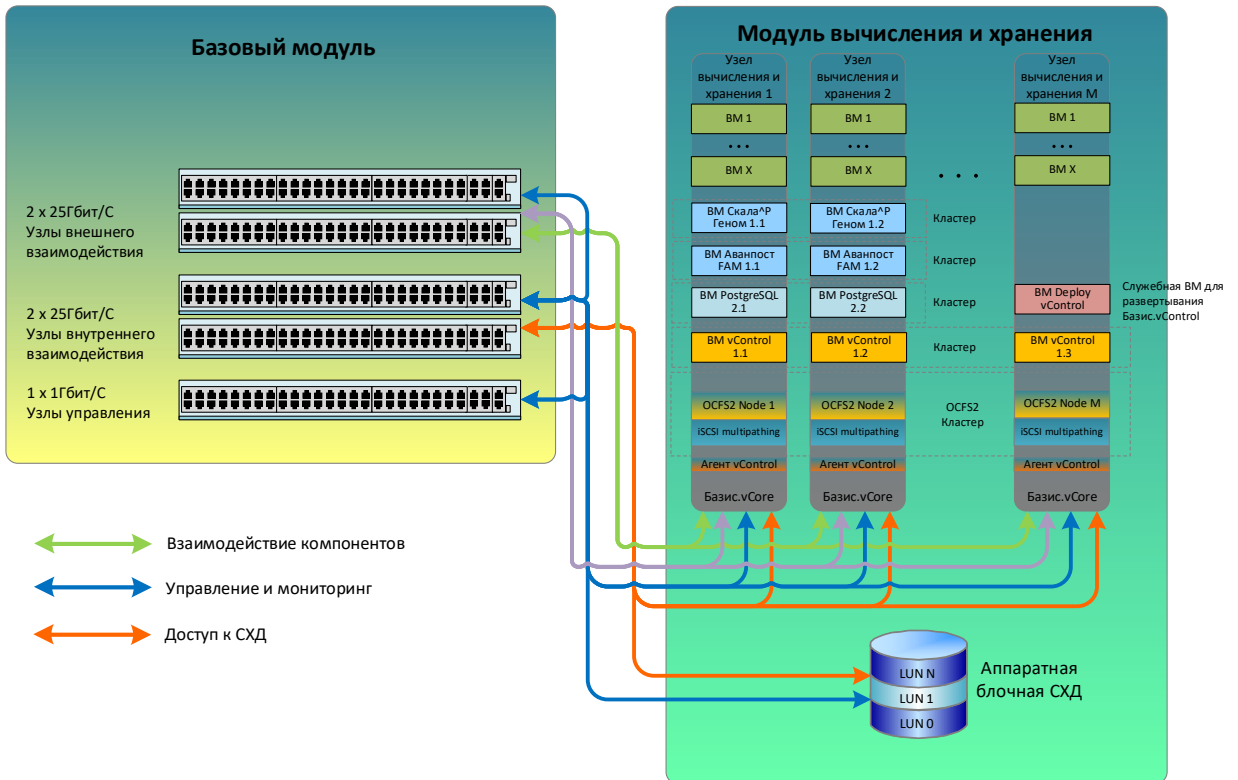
Базовый модуль

2 x 25Гбит/С
Узлы внешнего взаимодействия

2 x 25Гбит/С
Узлы внутреннего взаимодействия

1 x 1Гбит/С
Узлы управления

Модуль вычисления и хранения

Узел вычисления и хранения 1

Узел вычисления и хранения 2

Узел вычисления и хранения M

ВМ 1
...
ВМ X

ВМ 1
...
ВМ X

ВМ 1
...
ВМ X

. . .

ВМ Скала^Р Геном 1.1
ВМ Скала^Р Геном 1.2
Кластер

ВМ Аванпост FAM 1.1
ВМ Аванпост FAM 1.2
Кластер

ВМ PostgreSQL 2.1
ВМ PostgreSQL 2.2
Кластер

ВМ Deploy vControl
Служебная ВМ для развертывания Базис.vControl

ВМ vControl 1.1
ВМ vControl 1.2
ВМ vControl 1.3
Кластер

OCFS2 Node 1
OCFS2 Node 2
OCFS2 Node M
OCFS2 Кластер

iSCSI multipathing
iSCSI multipathing
iSCSI multipathing

Агент vControl
Агент vControl
Агент vControl

Базис.vCore
Базис.vCore
Базис.vCore

Взаимодействие компонентов
Управление и мониторинг
Доступ к СХД

LUN N
LUN 1
LUN 0
Аппаратная блочная СХД